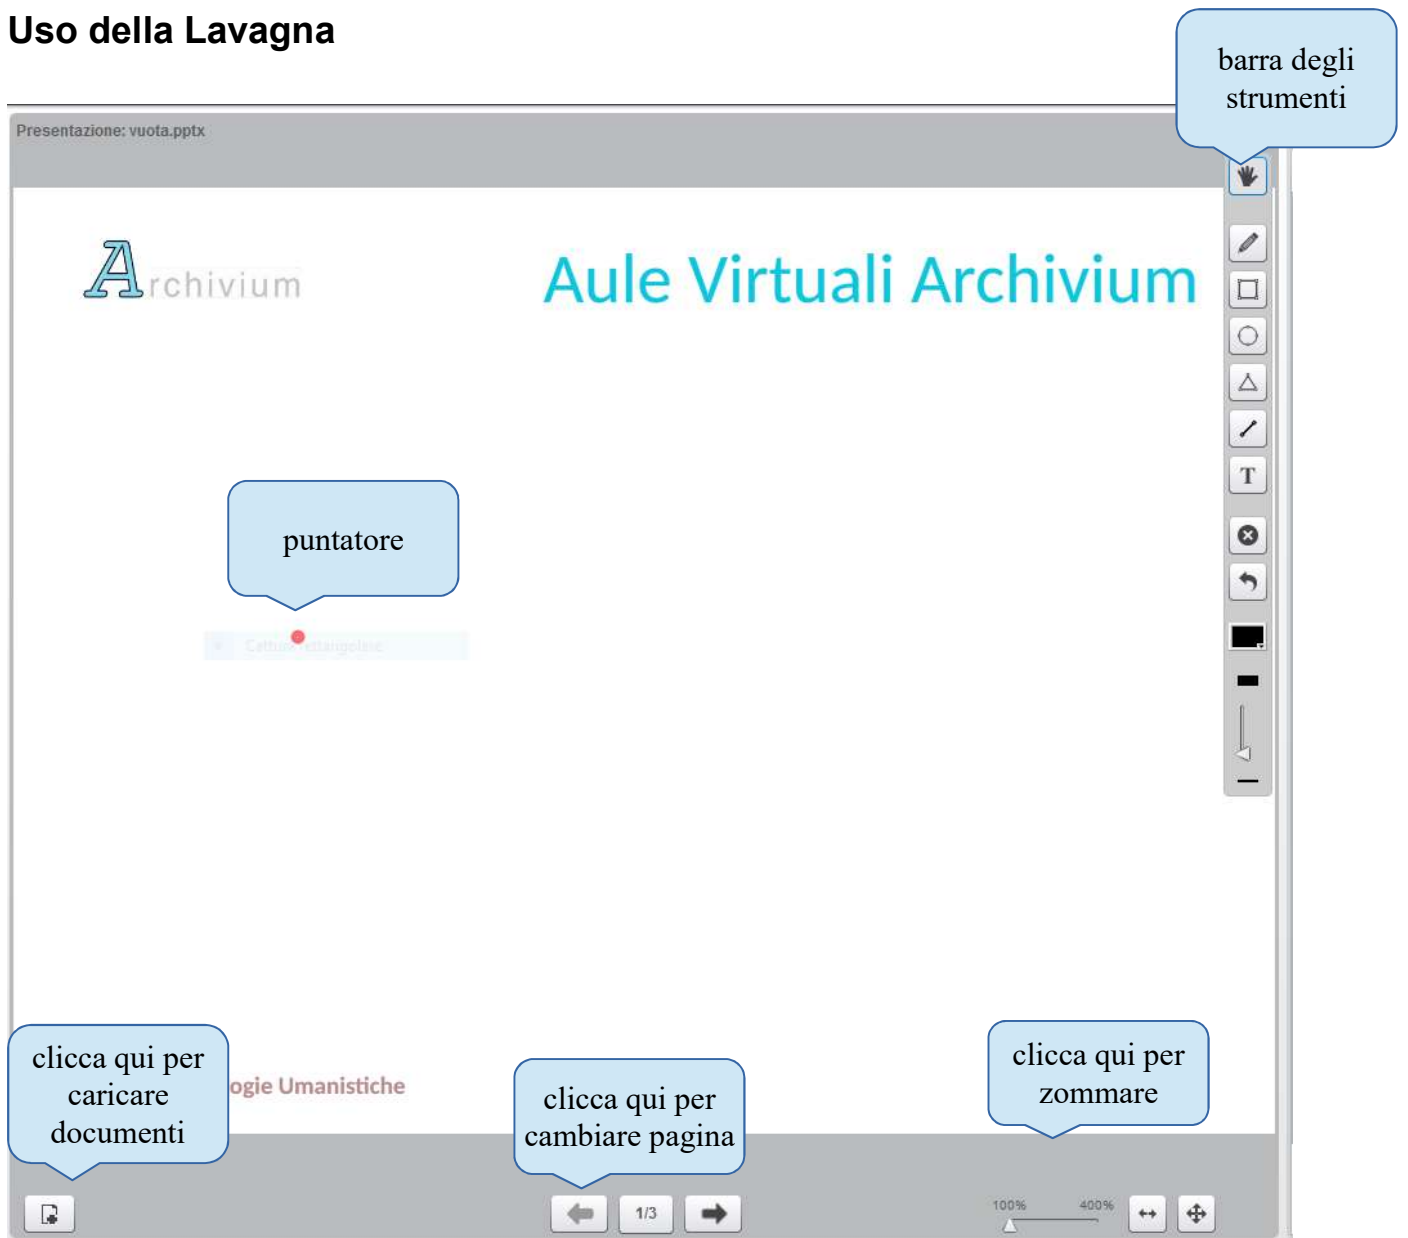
Uso della Lavagna

barra degli strumenti

Presentazione: vuota.pptx

Archivium

Aule Virtuali Archivium

T

puntatore

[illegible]

clicca qui per caricare documenti

ogie Umanistiche

clicca qui per cambiare pagina

clicca qui per zommare

1/3

100% 400%